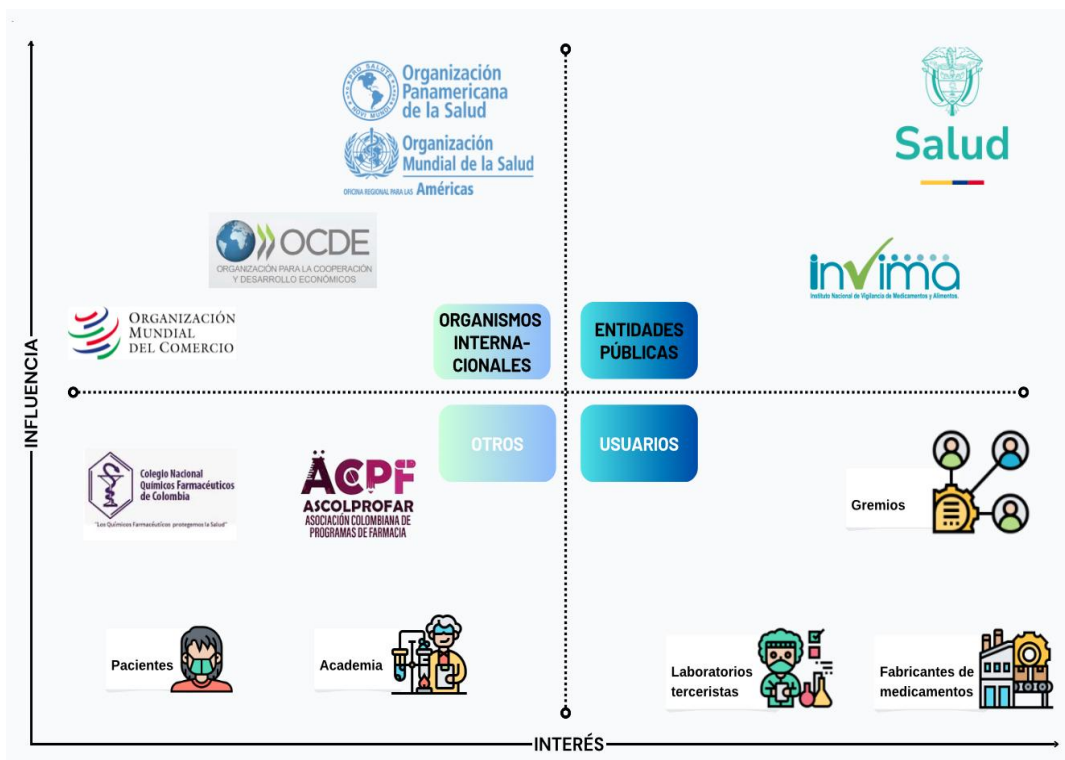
PAN SALUTE
NOVI MUNDI
Organización Panamericana de la Salud
Organización Mundial de la Salud
OFICINA REGIONAL PARA LAS Américas

Salud

OCDE
ORGANIZACIÓN PARA LA COOPERACIÓN Y DESARROLLO ECONÓMICOS

invima
Instituto Nacional de Vigilancia de Medicamentos y Alimentos.

ORGANIZACIÓN MUNDIAL DEL COMERCIO

ORGANISMOS INTERNACIONALES

ENTIDADES PÚBLICAS

INFLUENCIA

OTROS

USUARIOS

Colegio Nacional Químicos Farmacéuticos de Colombia
"Los Químicos Farmacéuticos protegemos la Salud"

ACPF
ASCOLPROFAR
ASOCIACIÓN COLOMBIANA DE PROGRAMAS DE FARMACIA

Gremios

Pacientes

Academia

Laboratorios terceristas

Fabricantes de medicamentos

INTERÉS